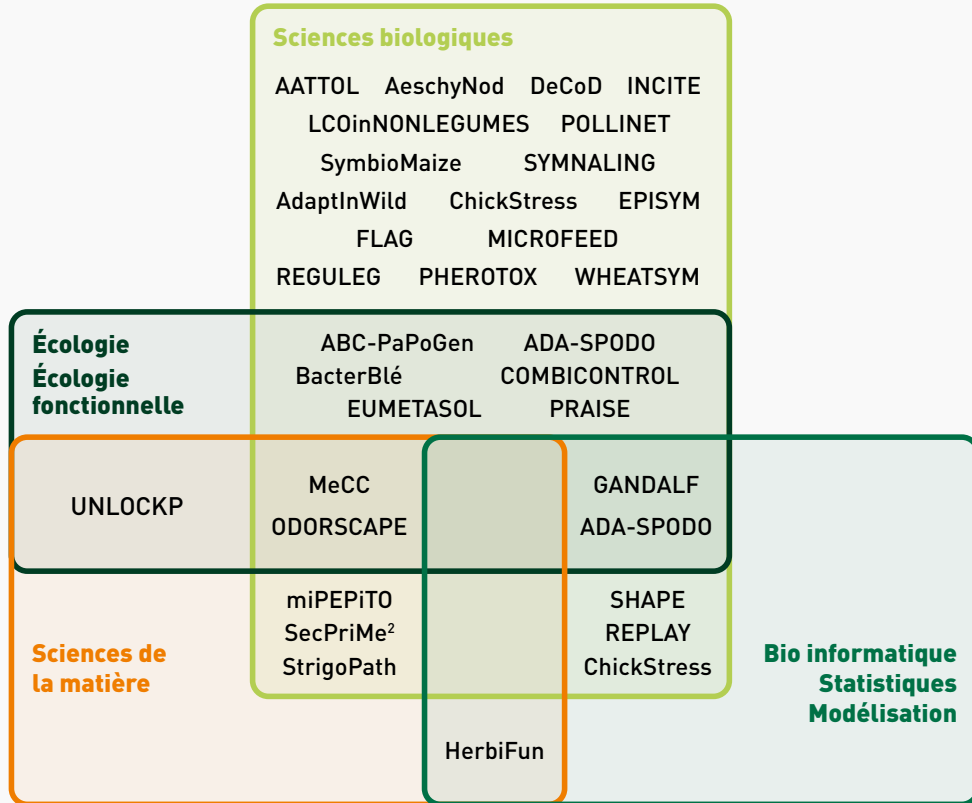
Sciences biologiques

AATTOL AeschyNod DeCoD INCITE
LCOinNONLEGUMES POLLINET
SymbioMaize SYMNALING
AdaptInWild ChickStress EPISYM
FLAG MICROFEED
REGULEG PHEROTOX WHEATSYM

Écologie
Écologie fonctionnelle

ABC-PaPoGen ADA-SPODO
BacterBlé COMBICONTROL
EUMETASOL PRAISE

UNLOCKP

MeCC
ODORSCAPE

GANDALF
ADA-SPODO

miPEPiTO
SecPriMe$^2$
StrigoPath

SHAPE
REPLAY
ChickStress

Sciences de la matière

Bio informatique
Statistiques
Modélisation

HerbiFun